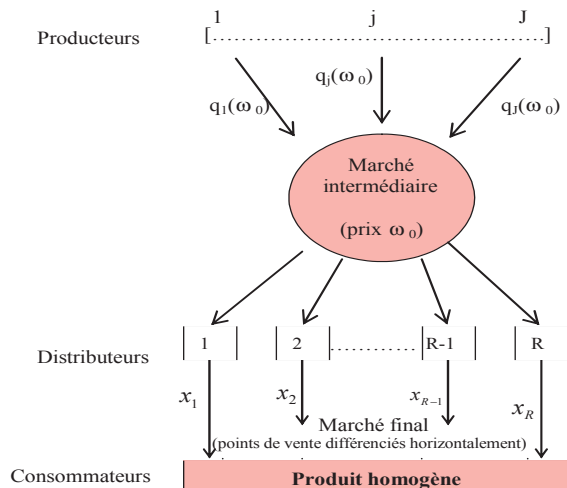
Producteurs

1 j J
[.........................................]

$q_j(\omega_0)$

$q_1(\omega_0)$

$q_J(\omega_0)$

Marché intermédiaire

(prix $\omega_0$)

Distributeurs

1

2

R-1

R

$x_1$

$x_2$

$x_{R-1}$

$x_R$

Marché final
(points de vente différenciés horizontalement)

Consommateurs

Produit homogène